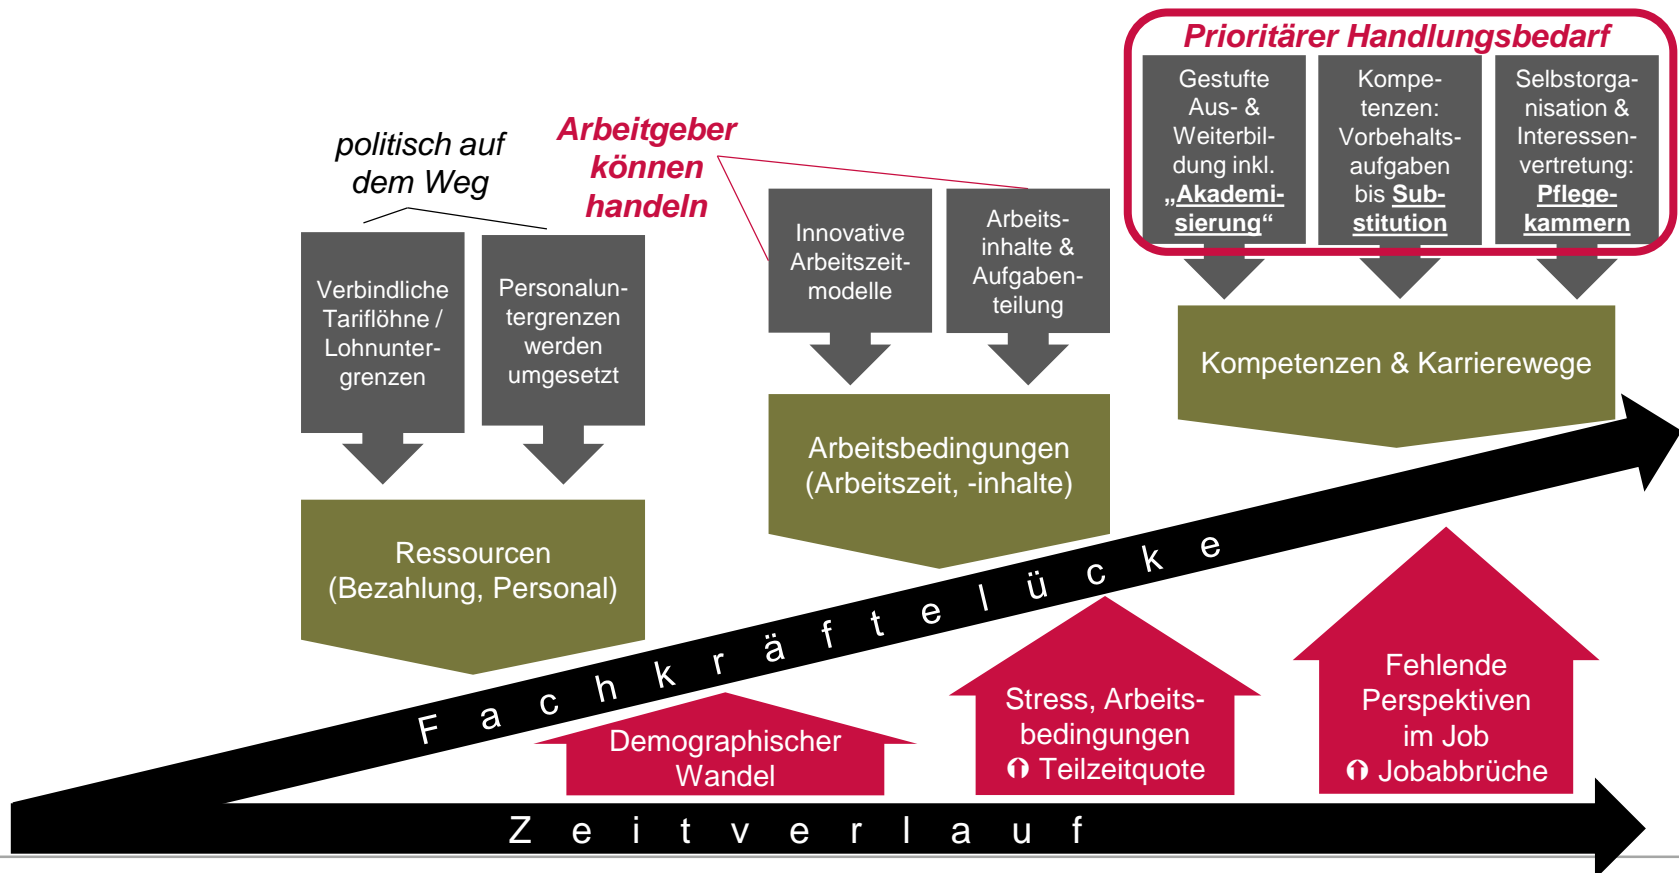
politisch auf dem Weg

Verbindliche Tariflöhne / Lohnuntergrenzen

Personaluntergrenzen werden umgesetzt

Ressourcen (Bezahlung, Personal)

Arbeitgeber können handeln

Innovative Arbeitszeitmodelle

Arbeitsinhalte & Aufgabenteilung

Arbeitsbedingungen (Arbeitszeit, -inhalte)

Prioritärer Handlungsbedarf

Gestufte Aus- & Weiterbildung inkl. „Akademisierung“

Kompetenzen: Vorbehaltsaufgaben bis Substitution

Selbstorganisation & Interessenvertretung: Pflegekammern

Kompetenzen & Karrierewege

F a c h k r ä f t e l ü c k e

Demographischer Wandel

Stress, Arbeitsbedingungen
↑ Teilzeitquote

Fehlende Perspektiven im Job
↑ Jobabbrüche

Z e i t v e r l a u f